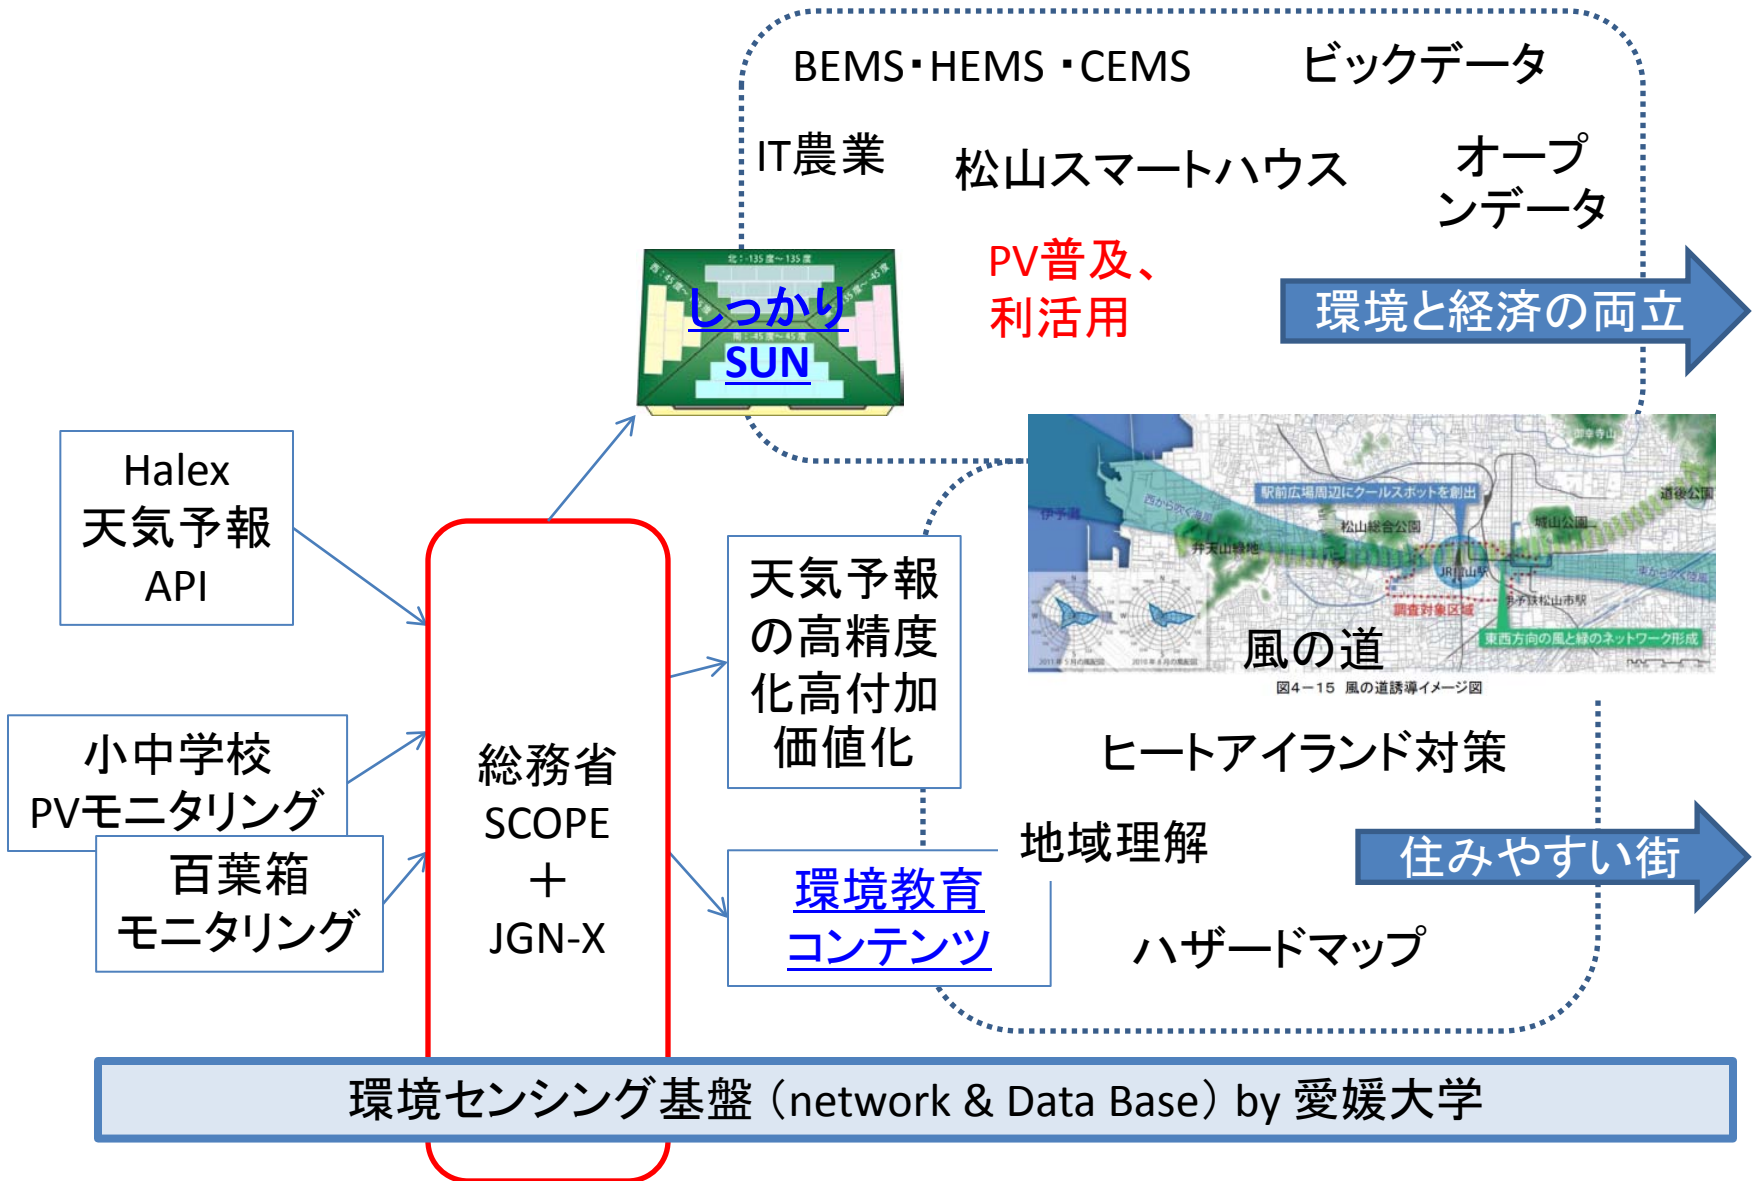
BEMS･HEMS ･CEMS

ビックデータ

IT農業

松山スマートハウス

オープンデータ

PV普及、利活用

環境と経済の両立

北：-135度～135度

しっかりSUN

Halex 天気予報 API

駅前広場周辺にクールスポットを創出

伊予灘

西から吹く海風

松山総合公園

城山公園

道後公園

弁天山緑地

JR松山駅

東から吹く陸風

調査対象区域

伊予鉄松山市駅

東西方向の風と緑のネットワーク形成

風の道

図4－15　風の道誘導イメージ図

天気予報の高精度化高付加価値化

ヒートアイランド対策

小中学校 PVモニタリング

総務省 SCOPE ＋ JGN-X

百葉箱 モニタリング

地域理解

住みやすい街

環境教育 コンテンツ

ハザードマップ

環境センシング基盤（network & Data Base）by 愛媛大学